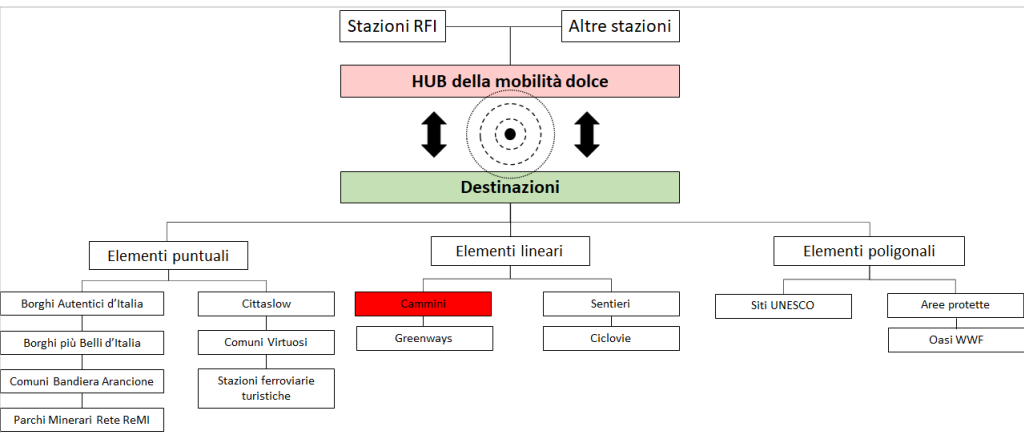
Stazioni RFI

Altre stazioni

HUB della mobilità dolce

Destinazioni

Elementi puntuali

Elementi lineari

Elementi poligonali

Borghi Autentici d'Italia

Borghi più Belli d'Italia

Comuni Bandiera Arancione

Parchi Minerari Rete ReMI

Cittaslow

Comuni Virtuosi

Stazioni ferroviarie turistiche

Cammini

Greenways

Sentieri

Ciclovie

Siti UNESCO

Aree protette

Oasi WWF